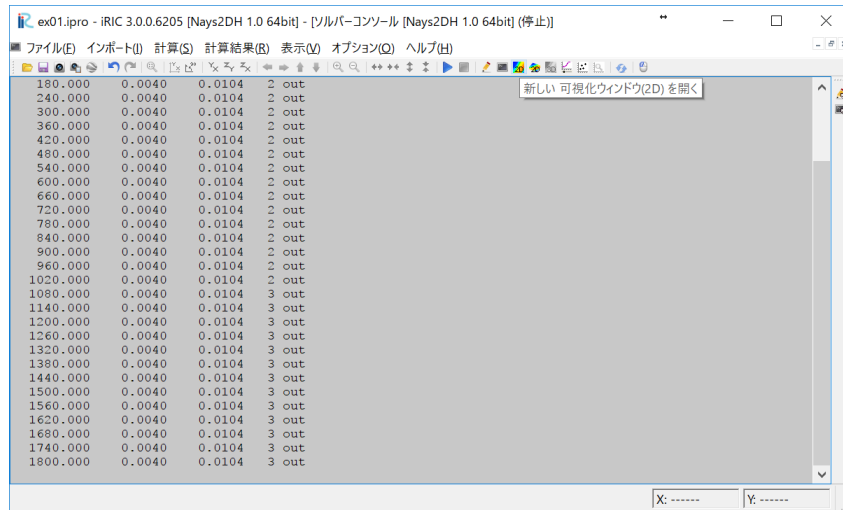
ex01.ipro - iRIC 3.0.0.6205 [Nays2DH 1.0 64bit] - [ソルバーコンソール [Nays2DH 1.0 64bit] (停止)]

ファイル(F) インポート(I) 計算(S) 計算結果(R) 表示(V) オプション(O) ヘルプ(H)

新しい 可視化ウィンドウ(2D) を開く

| | | | | |
|---|---|---|---|---|
| 180.000 | 0.0040 | 0.0104 | 2 | out |
| 240.000 | 0.0040 | 0.0104 | 2 | out |
| 300.000 | 0.0040 | 0.0104 | 2 | out |
| 360.000 | 0.0040 | 0.0104 | 2 | out |
| 420.000 | 0.0040 | 0.0104 | 2 | out |
| 480.000 | 0.0040 | 0.0104 | 2 | out |
| 540.000 | 0.0040 | 0.0104 | 2 | out |
| 600.000 | 0.0040 | 0.0104 | 2 | out |
| 660.000 | 0.0040 | 0.0104 | 2 | out |
| 720.000 | 0.0040 | 0.0104 | 2 | out |
| 780.000 | 0.0040 | 0.0104 | 2 | out |
| 840.000 | 0.0040 | 0.0104 | 2 | out |
| 900.000 | 0.0040 | 0.0104 | 2 | out |
| 960.000 | 0.0040 | 0.0104 | 2 | out |
| 1020.000 | 0.0040 | 0.0104 | 2 | out |
| 1080.000 | 0.0040 | 0.0104 | 3 | out |
| 1140.000 | 0.0040 | 0.0104 | 3 | out |
| 1200.000 | 0.0040 | 0.0104 | 3 | out |
| 1260.000 | 0.0040 | 0.0104 | 3 | out |
| 1320.000 | 0.0040 | 0.0104 | 3 | out |
| 1380.000 | 0.0040 | 0.0104 | 3 | out |
| 1440.000 | 0.0040 | 0.0104 | 3 | out |
| 1500.000 | 0.0040 | 0.0104 | 3 | out |
| 1560.000 | 0.0040 | 0.0104 | 3 | out |
| 1620.000 | 0.0040 | 0.0104 | 3 | out |
| 1680.000 | 0.0040 | 0.0104 | 3 | out |
| 1740.000 | 0.0040 | 0.0104 | 3 | out |
| 1800.000 | 0.0040 | 0.0104 | 3 | out |

X: ------ Y: ------